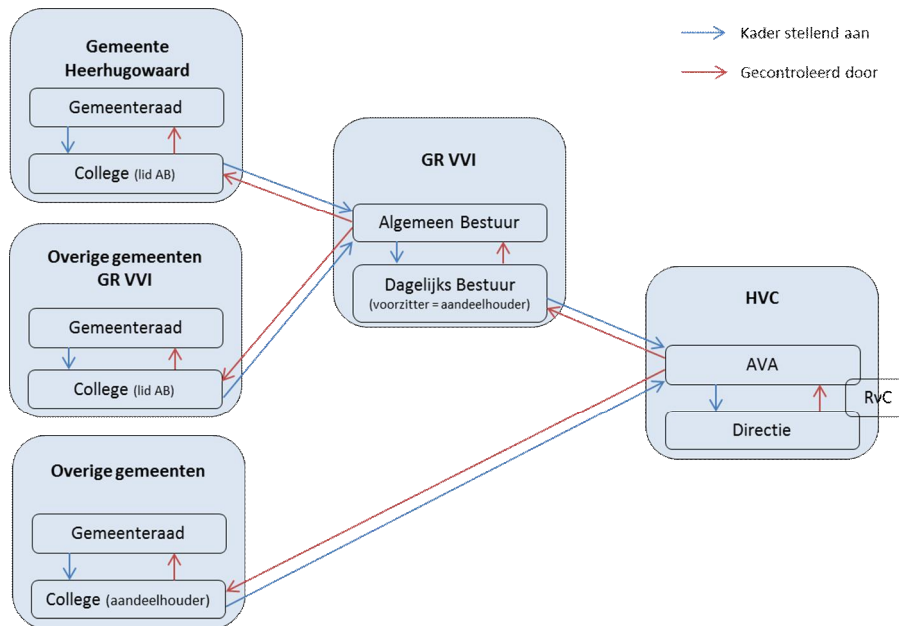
Kader stellend aan

Gecontroleerd door

Gemeente Heerhugowaard

Gemeenteraad

College (lid AB)

Overige gemeenten GR VVI

Gemeenteraad

College (lid AB)

Overige gemeenten

Gemeenteraad

College (aandeelhouder)

GR VVI

Algemeen Bestuur

Dagelijks Bestuur (voorzitter = aandeelhouder)

HVC

AVA

RvC

Directie